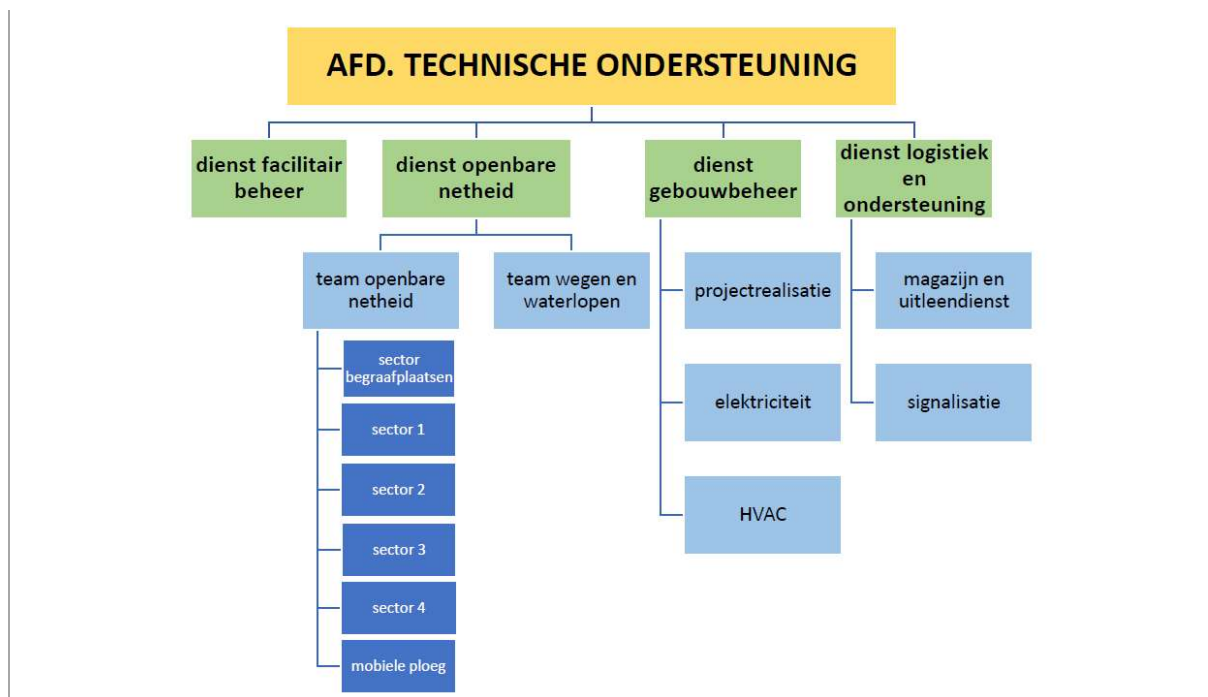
AFD. TECHNISCHE ONDERSTEUNING

dienst facilitair beheer

dienst openbare netheid

team openbare netheid

sector begraafplaatsen

sector 1

sector 2

sector 3

sector 4

mobiele ploeg

team wegen en waterlopen

dienst gebouwbeheer

projectrealisatie

elektriciteit

HVAC

dienst logistiek en ondersteuning

magazijn en uitleendienst

signalisatie